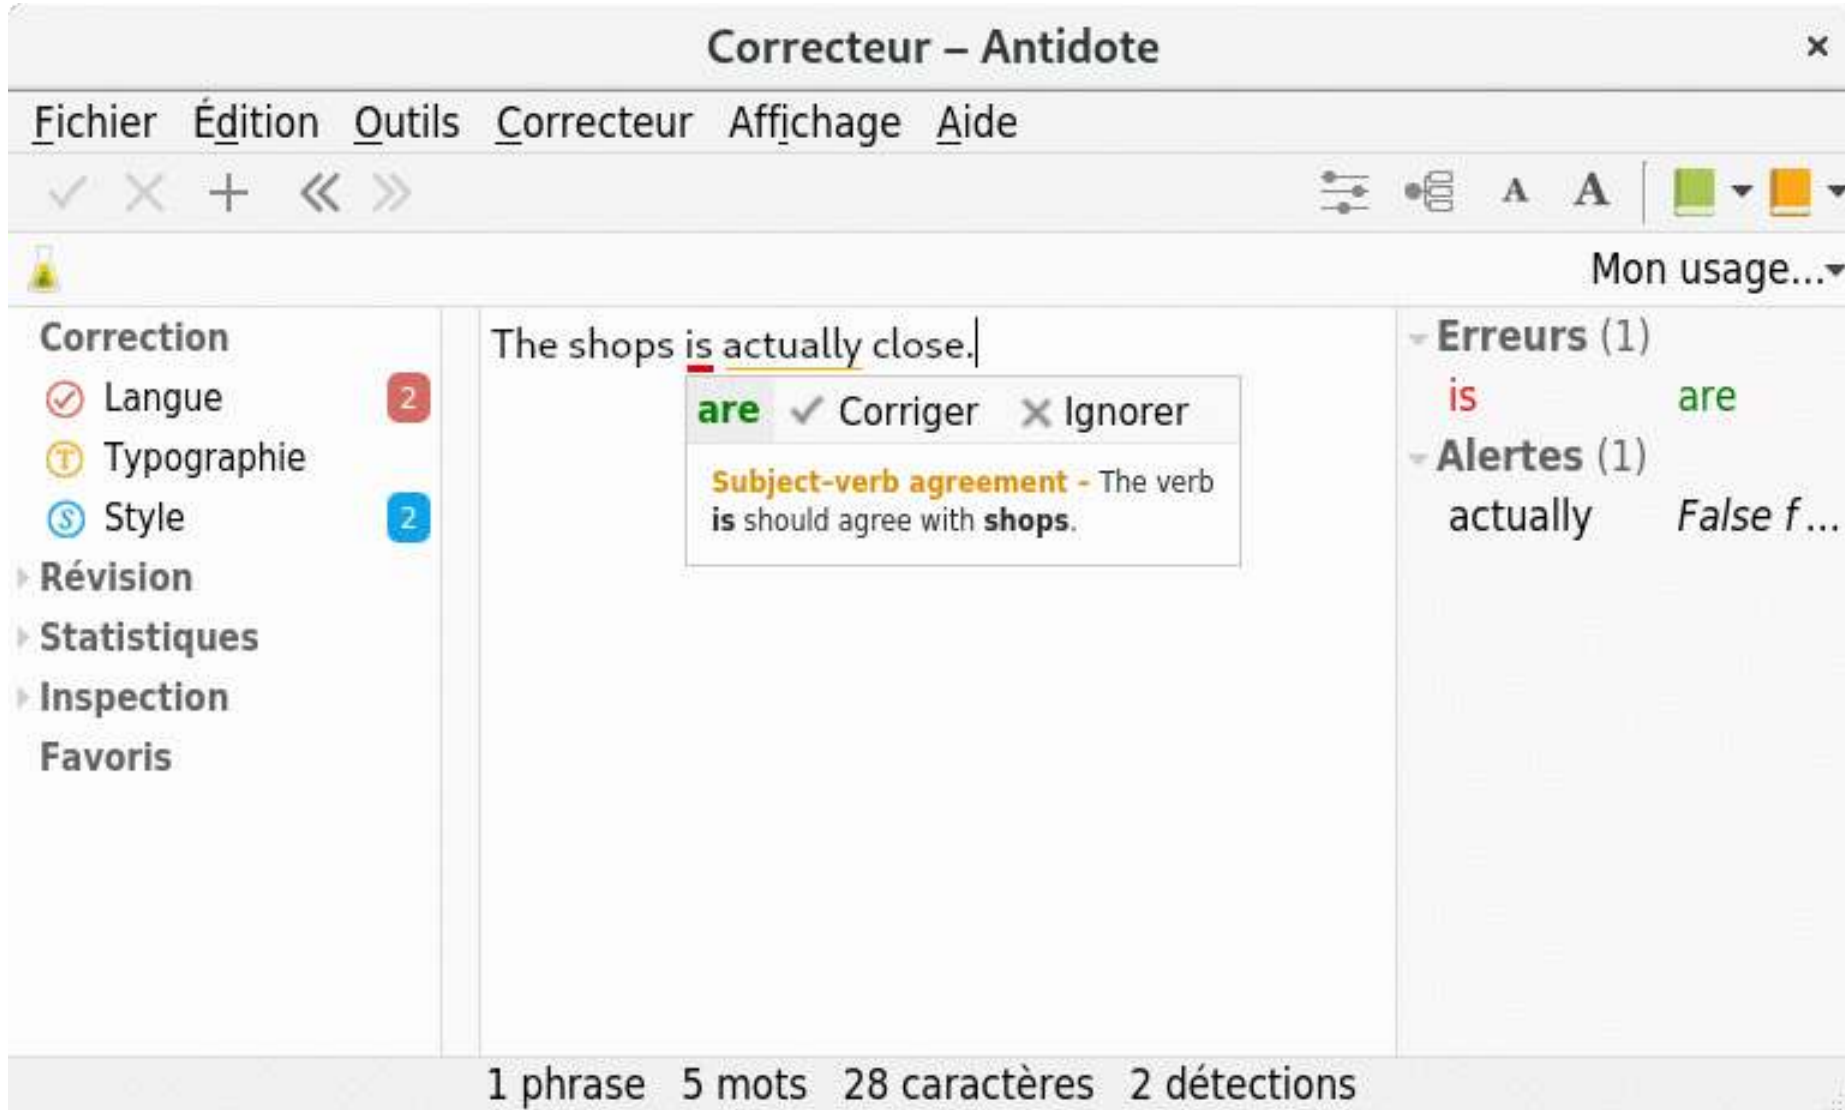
Correcteur – Antidote

×

Fichier Édition Outils Correcteur Affichage Aide

A A

Mon usage...

Correction
Langue 2
Typographie
Style 2
Révision
Statistiques
Inspection
Favoris

The shops is actually close.

are ✓ Corriger ✕ Ignorer

Subject-verb agreement - The verb **is** should agree with **shops**.

Erreurs (1)
is are
Alertes (1)
actually *False f…*

1 phrase 5 mots 28 caractères 2 détections